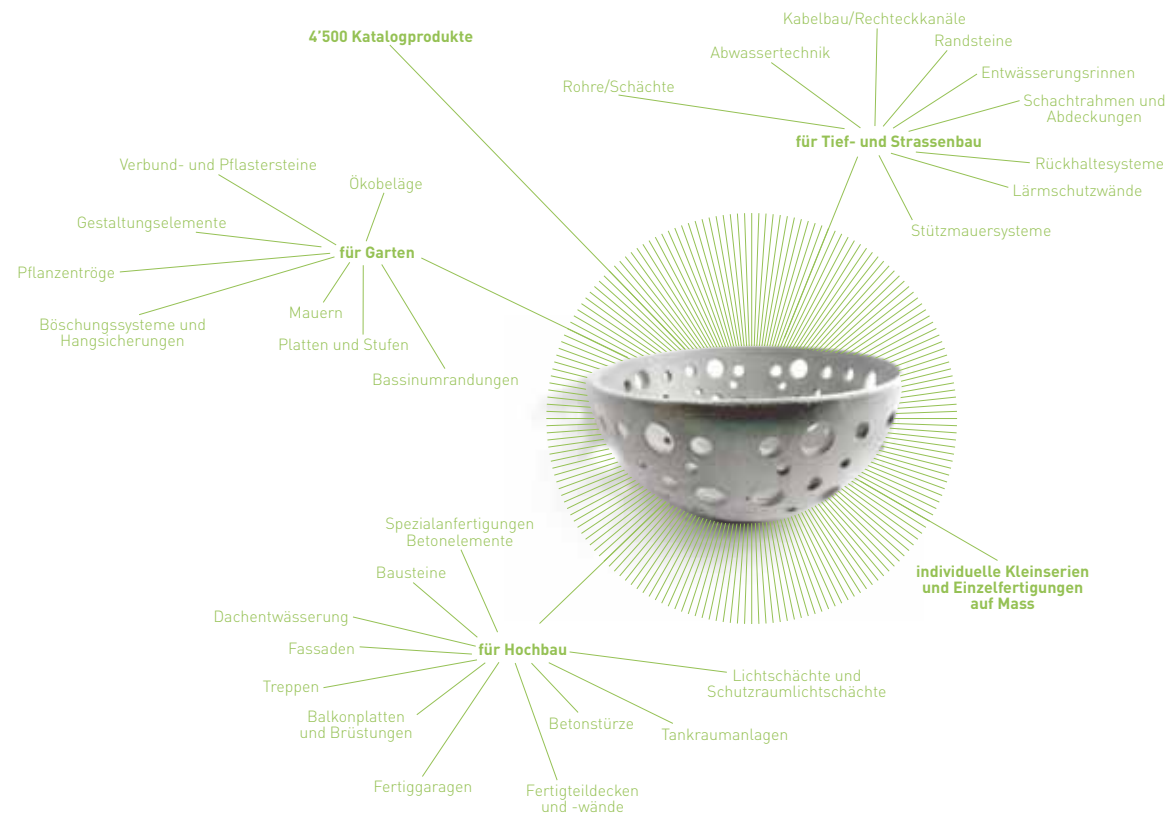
4'500 Katalogprodukte

Kabelbau/Rechteckkanäle
Abwassertechnik
Randsteine
Entwässerungsrinnen
Rohre/Schächte
Schachtrahmen und Abdeckungen
für Tief- und Strassenbau
Rückhaltesysteme
Lärmschutzwände
Stützmauersysteme

Verbund- und Pflastersteine
Ökobeläge
Gestaltungselemente
für Garten
Pflanzentröge
Böschungssysteme und Hangsicherungen
Mauern
Platten und Stufen
Bassinumrandungen

individuelle Kleinserien und Einzelfertigungen auf Mass

Spezialanfertigungen Betonelemente
Bausteine
Dachentwässerung
Fassaden
für Hochbau
Treppen
Balkonplatten und Brüstungen
Fertiggaragen
Fertigteildecken und -wände
Betonstürze
Tankraumanlagen
Lichtschächte und Schutzraumlichtschächte